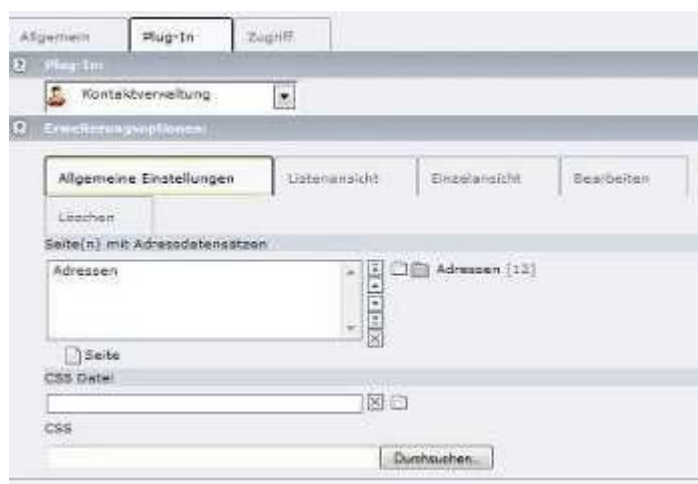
Allgemein | Plug-In | Zugriff

Plug-In

Kontaktverwaltung

Erweiterungsoptionen:

Allgemeine Einstellungen | Listenansicht | Einzelansicht | Bearbeiten | Löschen

Seite(n) mit Adressdatensätzen

Adressen

Adressen [12]

Seite

CSS Datei

CSS

Durchsuchen...